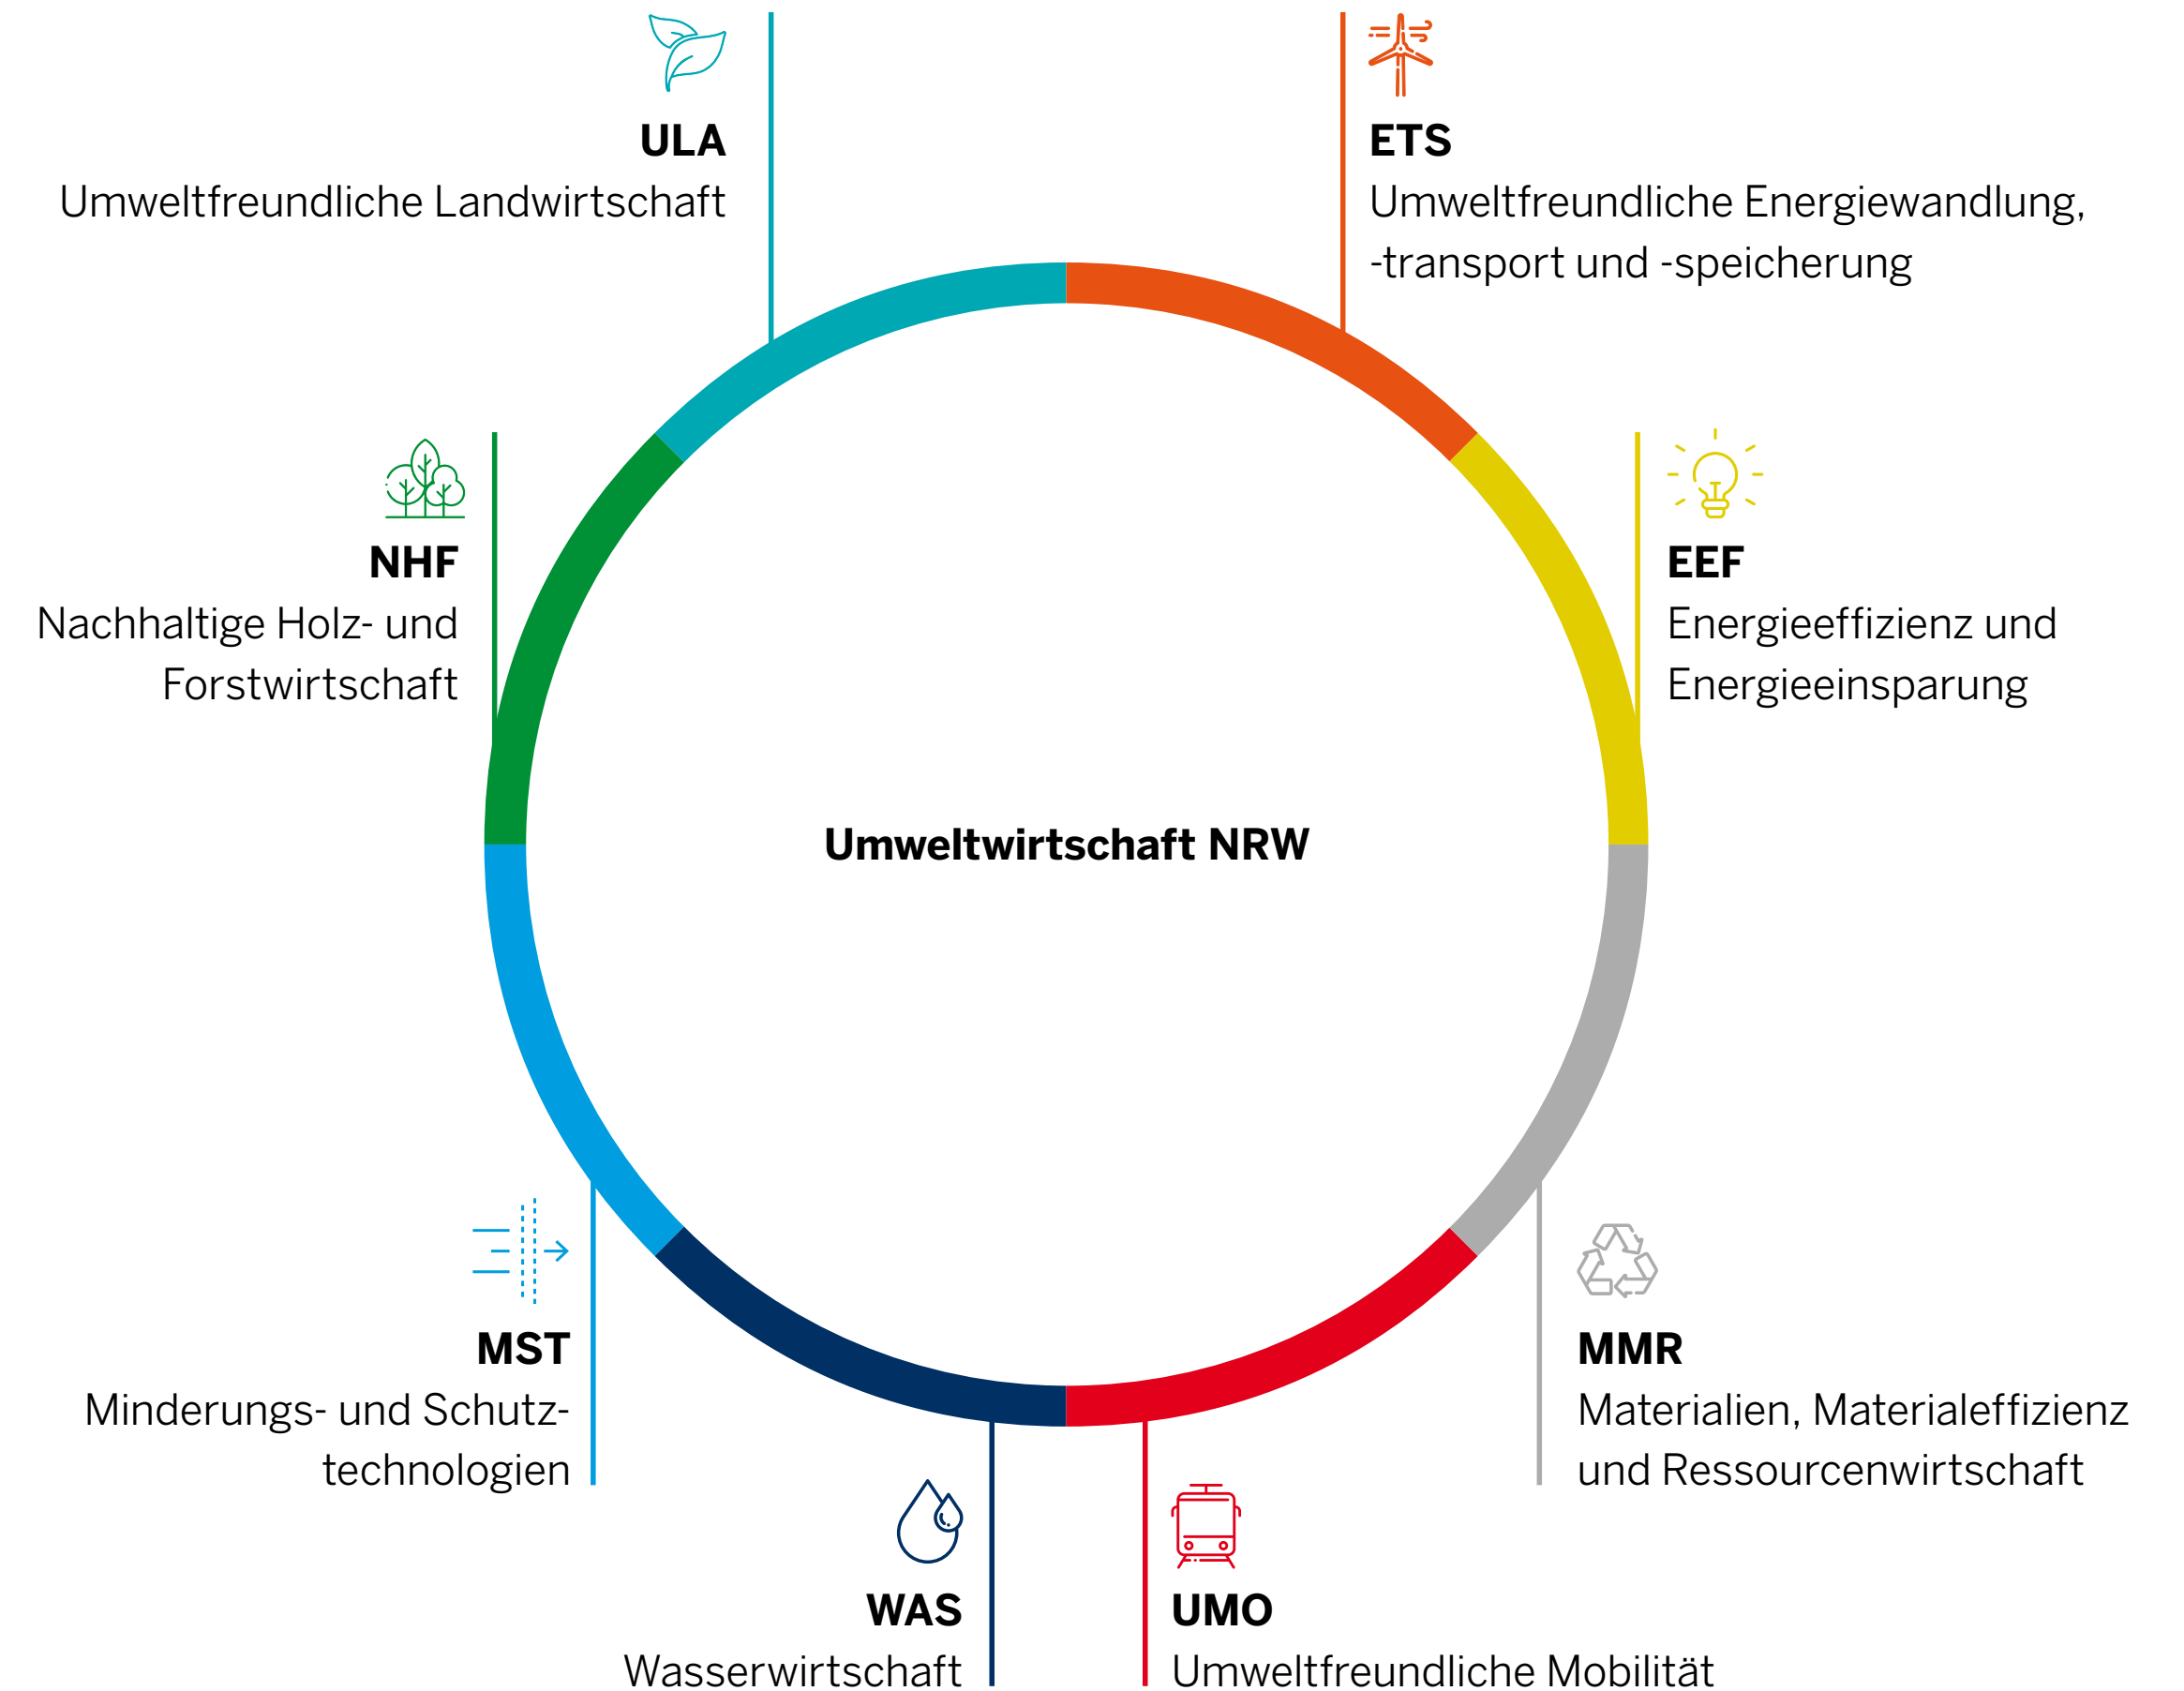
ULA
Umweltfreundliche Landwirtschaft

ETS
Umweltfreundliche Energiewandlung, -transport und -speicherung

NHF
Nachhaltige Holz- und Forstwirtschaft

EEF
Energieeffizienz und Energieeinsparung

Umweltwirtschaft NRW

MST
Minderungs- und Schutztechnologien

MMR
Materialien, Materialeffizienz und Ressourcenwirtschaft

WAS
Wasserwirtschaft

UMO
Umweltfreundliche Mobilität